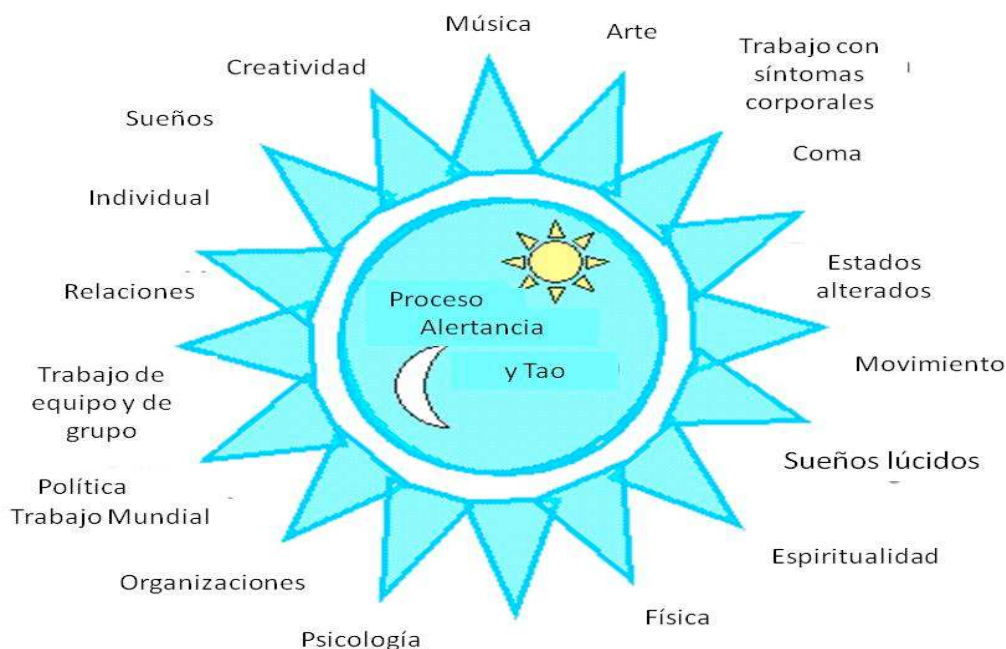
Música

Arte

Trabajo con síntomas corporales

Coma

Estados alterados

Movimiento

Sueños lúcidos

Espiritualidad

Física

Psicología

Organizaciones

Política Trabajo Mundial

Trabajo de equipo y de grupo

Relaciones

Individual

Sueños

Creatividad

Proceso Alertancia y Tao